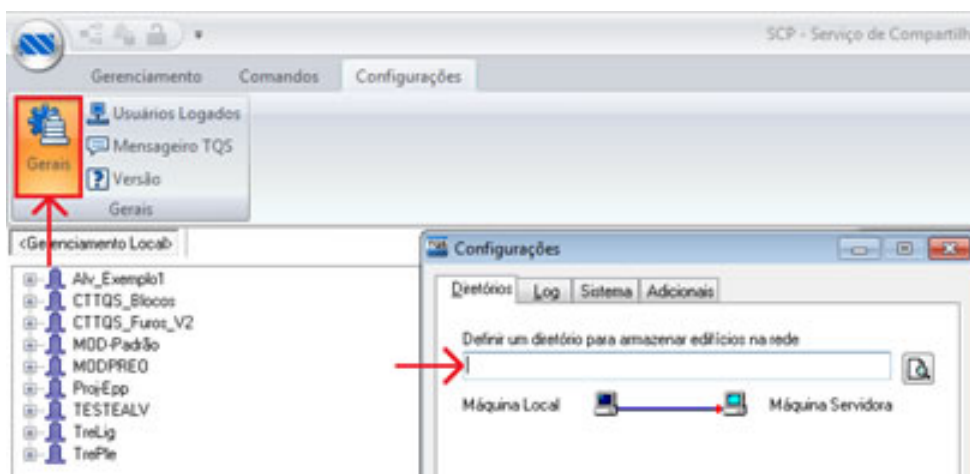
SCP - Serviço de Compartilh

Gerenciamento Comandos Configurações

Usuários Logados
Mensageiro TQS
Versão
Gerais
Gerais

<Gerenciamento Local>

Alv_Exemplo1
CTTQS_Blocos
CTTQS_Furos_V2
MOD-Padrão
MODPREO
ProjEpp
TESTEALV
TreLig
TrePle

Configurações

Diretórios Log Sistema Adicionais

Definir um diretório para armazenar edifícios na rede

Máquina Local Máquina Servidora